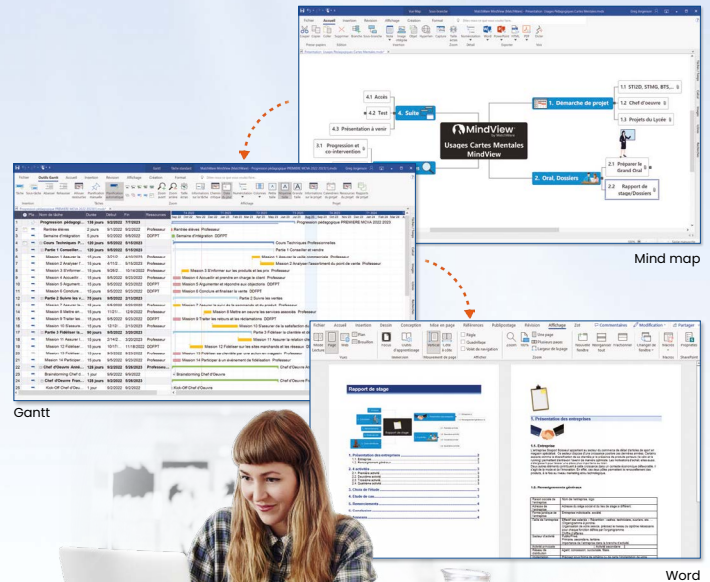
MindView
Usages Cartes Mentales
MindView

1. Démarche de projet
1.1 STI2D, STMG, BTS...
1.2 Chef-d'oeuvre
1.3 Projets du Lycée

2. Oral, Dossiers
2.1 Préparer le Grand Oral
2.2 Rapport de stage/Dossiers

3.1 Prestation ou co-intervention
4. Suite
4.1 Accès
4.2 Test
4.3 Présentation à venir

Mind map

Gantt

Rapport de stage

1. Présentation des entreprises

Word